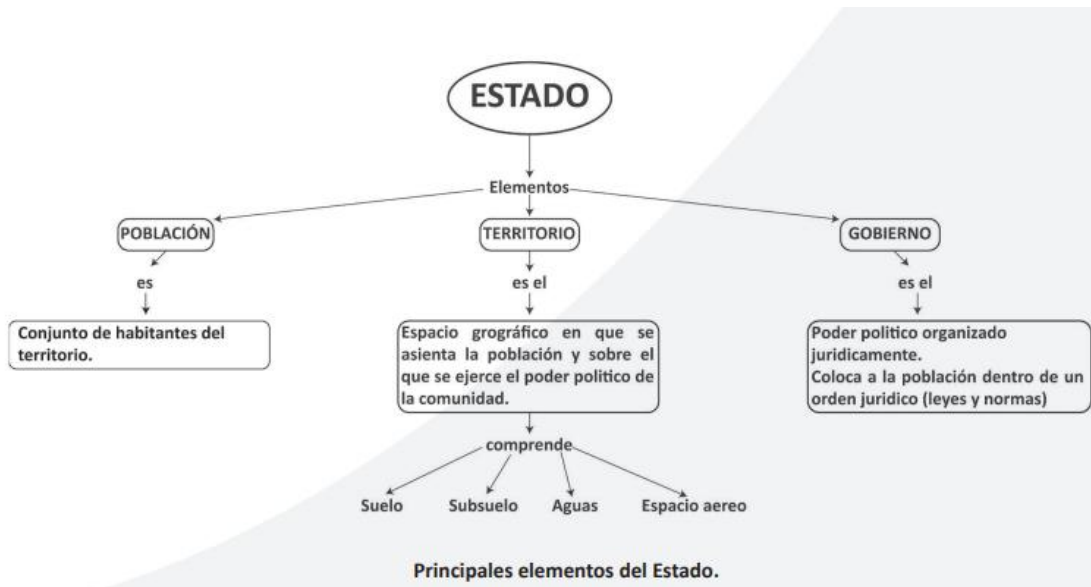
ESTADO

Elementos

POBLACIÓN

es

Conjunto de habitantes del territorio.

TERRITORIO

es el

Espacio grográfico en que se asienta la población y sobre el que se ejerce el poder politico de la comunidad.

comprende

Suelo

Subsuelo

Aguas

Espacio aereo

GOBIERNO

es el

Poder politico organizado juridicamente.
Coloca a la población dentro de un orden juridico (leyes y normas)

Principales elementos del Estado.